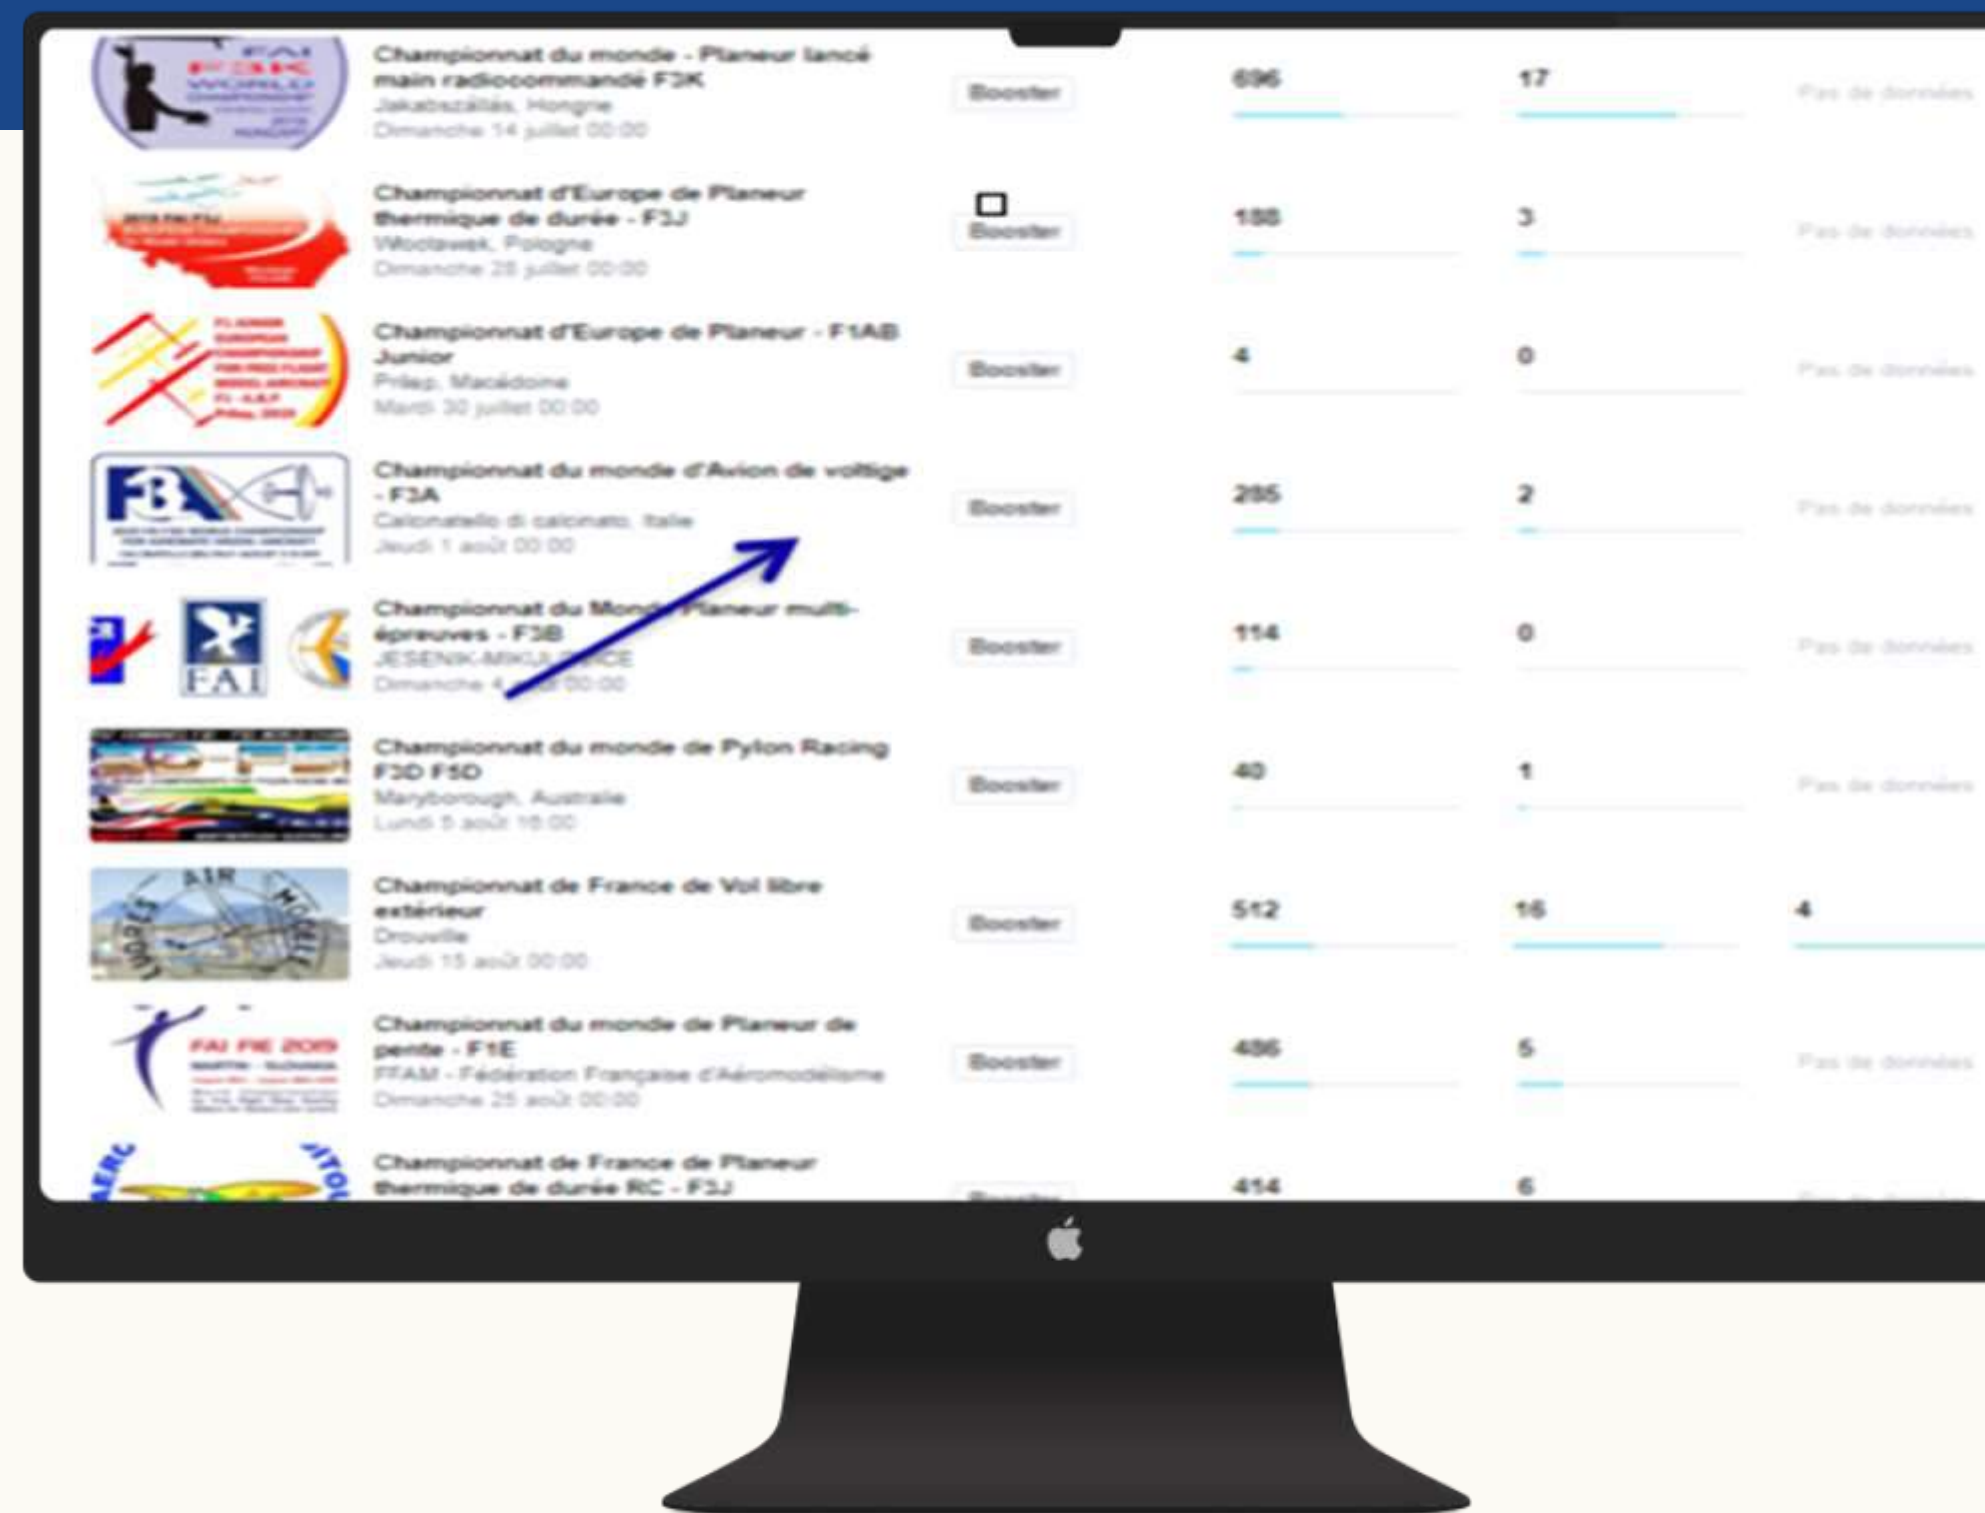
Championnat du monde - Planeur lancé main radiocommandé F3K
Jakabszállás, Hongrie
Dimanche 14 juillet 00:00
Booster
696
17
Pas de données

Championnat d'Europe de Planeur thermique de durée - F3J
Wloclawek, Pologne
Dimanche 28 juillet 00:00
Booster
188
3
Pas de données

Championnat d'Europe de Planeur - F1AB Junior
Prilep, Macédoine
Mardi 30 juillet 00:00
Booster
4
0
Pas de données

Championnat du monde d'Avion de voltige - F3A
Calcinatello di calcinato, Italie
Jeudi 1 août 00:00
Booster
285
2
Pas de données

Championnat du Monde Planeur multi-épreuves - F3B
JESENIK-MIKULOVICE
Dimanche 4 août 00:00
Booster
114
0
Pas de données

Championnat du monde de Pylon Racing F3D F5D
Maryborough, Australie
Lundi 5 août 16:00
Booster
40
1
Pas de données

Championnat de France de Vol libre extérieur
Drouville
Jeudi 15 août 00:00
Booster
512
16
4

Championnat du monde de Planeur de pente - F1E
FFAM - Fédération Française d'Aéromodélisme
Dimanche 25 août 00:00
Booster
486
5
Pas de données

Championnat de France de Planeur thermique de durée RC - F3J
414
6